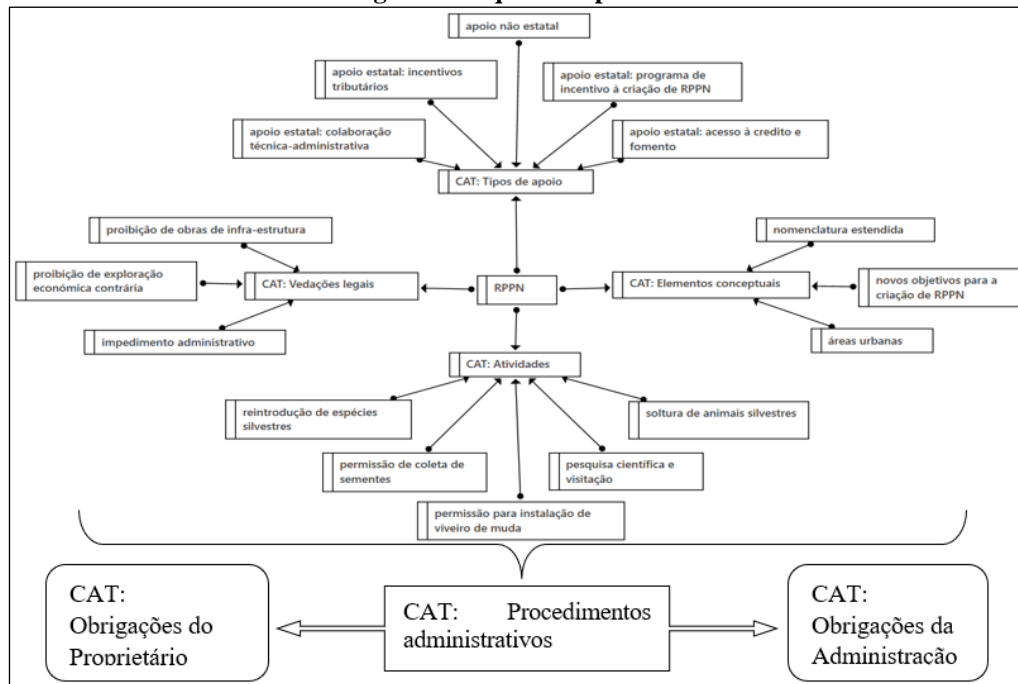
apoio não estatal

apoio estatal: incentivos tributários

apoio estatal: programa de incentivo à criação de RPPN

apoio estatal: colaboração técnica-administrativa

apoio estatal: acesso à credito e fomento

CAT: Tipos de apoio

proibição de obras de infra-estrutura

nomenclatura estendida

proibição de exploração econômica contrária

CAT: Vedações legais

RPPN

CAT: Elementos conceptuais

novos objetivos para a criação de RPPN

impedimento administrativo

áreas urbanas

CAT: Atividades

reintrodução de espécies silvestres

soltura de animais silvestres

permissão de coleta de sementes

pesquisa cientifica e visitação

permissão para instalação de viveiro de muda

CAT: Obrigações do Proprietário

CAT: Procedimentos administrativos

CAT: Obrigações da Administração